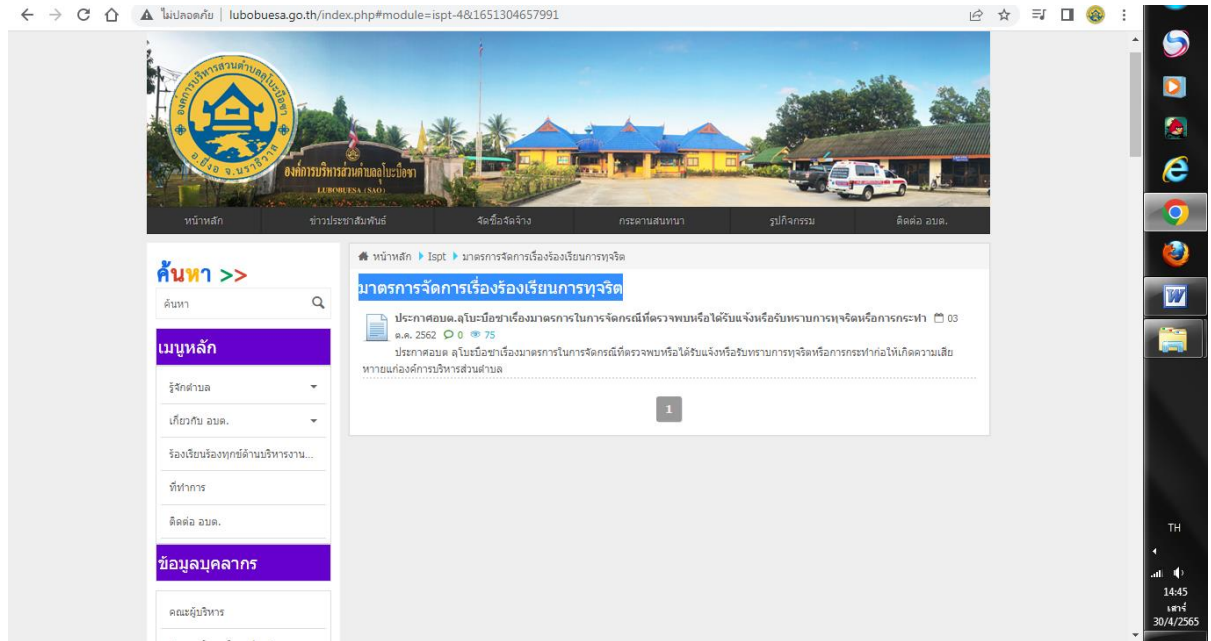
ไม่ปลอดภัย | lubobuesa.go.th/index.php#module=ispt-4&1651304657991

องค์การบริหารส่วนตำบลลุโบะบือซา
อ.ยี่งอ จ.นราธิวาส

องค์การบริหารส่วนตำบลลุโบะบือซา
LUBOBUESA (SAO)

หน้าหลัก | ข่าวประชาสัมพันธ์ | จัดซื้อจัดจ้าง | กระดานสนทนา | รูปกิจกรรม | ติดต่อ อบต.

ค้นหา >>

ค้นหา

เมนูหลัก

รู้จักตำบล

เกี่ยวกับ อบต.

ร้องเรียนร้องทุกข์ด้านบริหารงาน...

ที่ทำการ

ติดต่อ อบต.

ข้อมูลบุคลากร

คณะผู้บริหาร

หน้าหลัก ▸ Ispt ▸ มาตรการจัดการเรื่องร้องเรียนการทุจริต

มาตรการจัดการเรื่องร้องเรียนการทุจริต

ประกาศอบต.ลุโบะบือซาเรื่องมาตรการในการจัดกรณีที่ตรวจพบหรือได้รับแจ้งหรือรับทราบการทุจริตหรือการกระทำ 03 ต.ค. 2562 0 75

ประกาศอบต ลุโบะบือซาเรื่องมาตรการในการจัดกรณีที่ตรวจพบหรือได้รับแจ้งหรือรับทราบการทุจริตหรือการกระทำก่อให้เกิดความเสียหายแก่องค์การบริหารส่วนตำบล

1

TH

14:45
เสาร์
30/4/2565